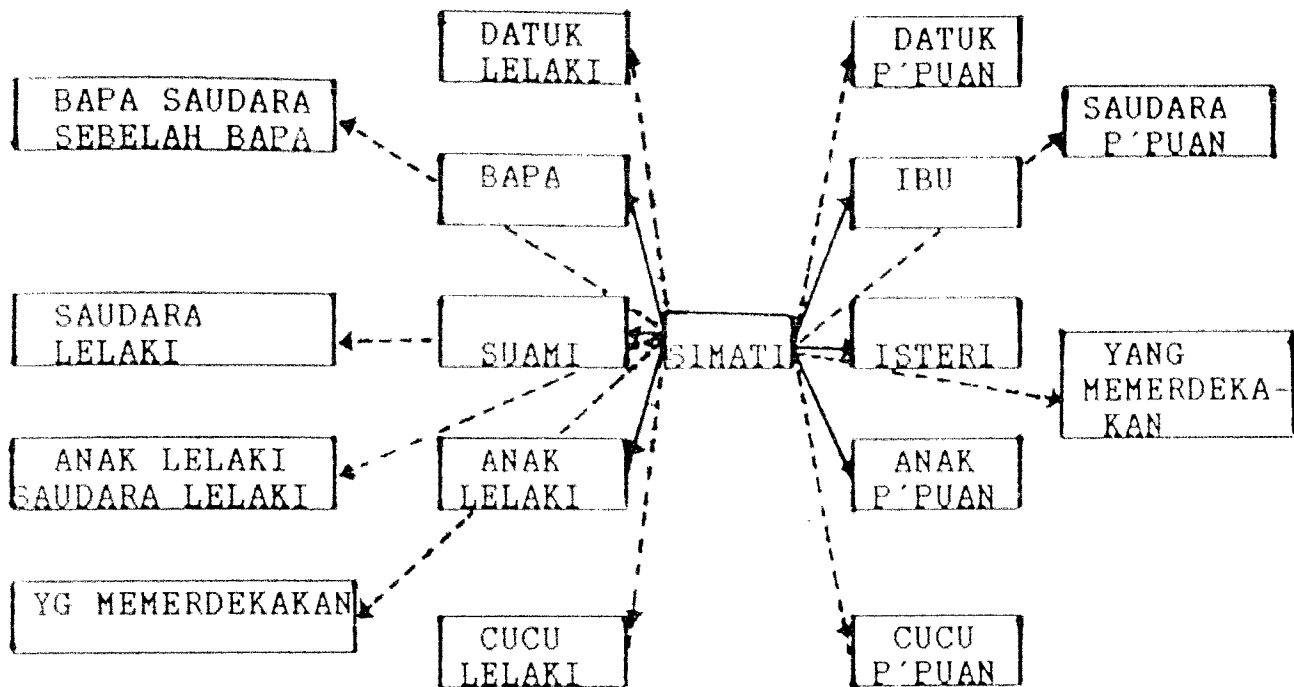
DATUK LELAKI

DATUK P´PUAN

BAPA SAUDARA SEBELAH BAPA

SAUDARA P´PUAN

BAPA

IBU

SAUDARA LELAKI

SUAMI

SIMATI

ISTERI

YANG MEMERDEKAKAN

ANAK LELAKI SAUDARA LELAKI

ANAK LELAKI

ANAK P´PUAN

YG MEMERDEKAKAN

CUCU LELAKI

CUCU P´PUAN